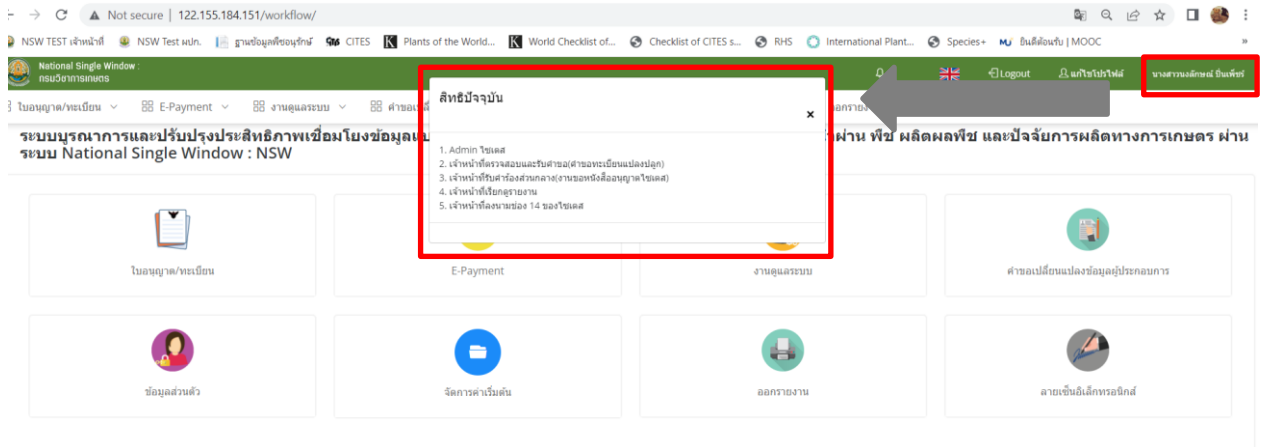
Not secure | 122.155.184.151/workflow/

NSW TEST เจ้าหน้าที่ NSW Test ฝปก. ฐานข้อมูลพืชอนุรักษ์ CITES Plants of the World... World Checklist of... Checklist of CITES s... RHS International Plant... Species+ ยินดีต้อนรับ | MOOC »

National Single Window : กรมวิชาการเกษตร

Logout แก้ไขโปรไฟล์ นางสาวนงลักษณ์ ปิ่นเพ็ชร์

ใบอนุญาต/ทะเบียน E-Payment งานดูแลระบบ คำขอเปลี่ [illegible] ออกรายง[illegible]

ระบบบูรณาการและปรับปรุงประสิทธิภาพเชื่อมโยงข้อมูลแบ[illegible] ผ่าน พืช ผลิตผลพืช และปัจจัยการผลิตทางการเกษตร ผ่านระบบ National Single Window : NSW

สิทธิปัจจุบัน

×

1. Admin ไซเตส
2. เจ้าหน้าที่ตรวจสอบและรับคำขอ(คำขอทะเบียนแปลงปลูก)
3. เจ้าหน้าที่รับคำร้องส่วนกลาง(งานขอหนังสืออนุญาตไซเตส)
4. เจ้าหน้าที่เรียกดูรายงาน
5. เจ้าหน้าที่ลงนามช่อง 14 ของไซเตส

ใบอนุญาต/ทะเบียน

E-Payment

งานดูแลระบบ

คำขอเปลี่ยนแปลงข้อมูลผู้ประกอบการ

ข้อมูลส่วนตัว

จัดการค่าเริ่มต้น

ออกรายงาน

ลายเซ็นอิเล็กทรอนิกส์